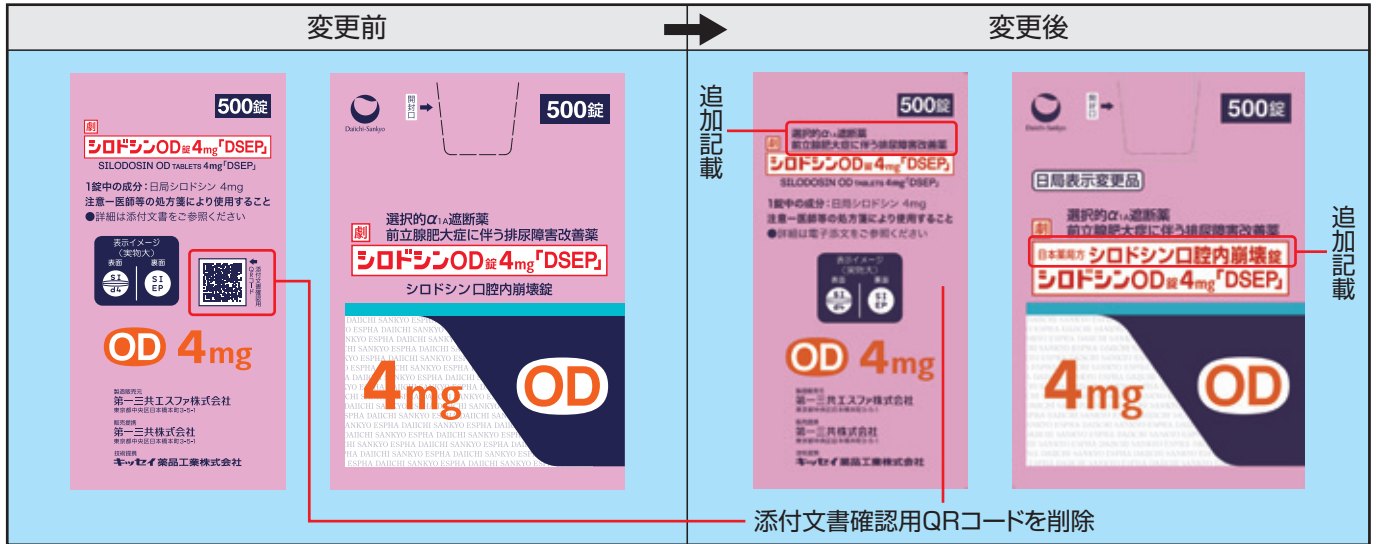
変更前

変更後

500錠

劇

シロドシンOD錠4mg「DSEP」

SILODOSIN OD TABLETS 4mg「DSEP」

1錠中の成分：日局シロドシン 4mg

注意ー医師等の処方箋により使用すること

●詳細は添付文書をご参照ください

表示イメージ（実物大）

表面 裏面

SI d4 SI EP

添付文書確認用QRコード

OD 4mg

製造販売元

第一三共エスファ株式会社

東京都中央区日本橋本町3-5-1

販売提携

第一三共株式会社

東京都中央区日本橋本町3-5-1

技術提携

キッセイ薬品工業株式会社

Daiichi-Sankyo

開封口

500錠

選択的$\alpha_{1A}$遮断薬

前立腺肥大症に伴う排尿障害改善薬

劇

シロドシンOD錠4mg「DSEP」

シロドシン口腔内崩壊錠

DAIICHI SANKYO ESPHA DAIICHI SANKYO ESPHA

4mg

OD

追加記載

500錠

選択的$\alpha_{1A}$遮断薬

前立腺肥大症に伴う排尿障害改善薬

シロドシンOD錠4mg「DSEP」

SILODOSIN OD TABLETS 4mg「DSEP」

1錠中の成分：日局シロドシン 4mg

注意ー医師等の処方箋により使用すること

●詳細は電子添文をご参照ください

表示イメージ（実物大）

表面 裏面

SI d4 SI EP

OD 4mg

製造販売元

第一三共エスファ株式会社

販売提携

第一三共株式会社

技術提携

キッセイ薬品工業株式会社

Daiichi-Sankyo

開封口

500錠

日局表示変更品

劇

選択的$\alpha_{1A}$遮断薬

前立腺肥大症に伴う排尿障害改善薬

日本薬局方 シロドシン口腔内崩壊錠

シロドシンOD錠4mg「DSEP」

4mg

OD

追加記載

添付文書確認用QRコードを削除